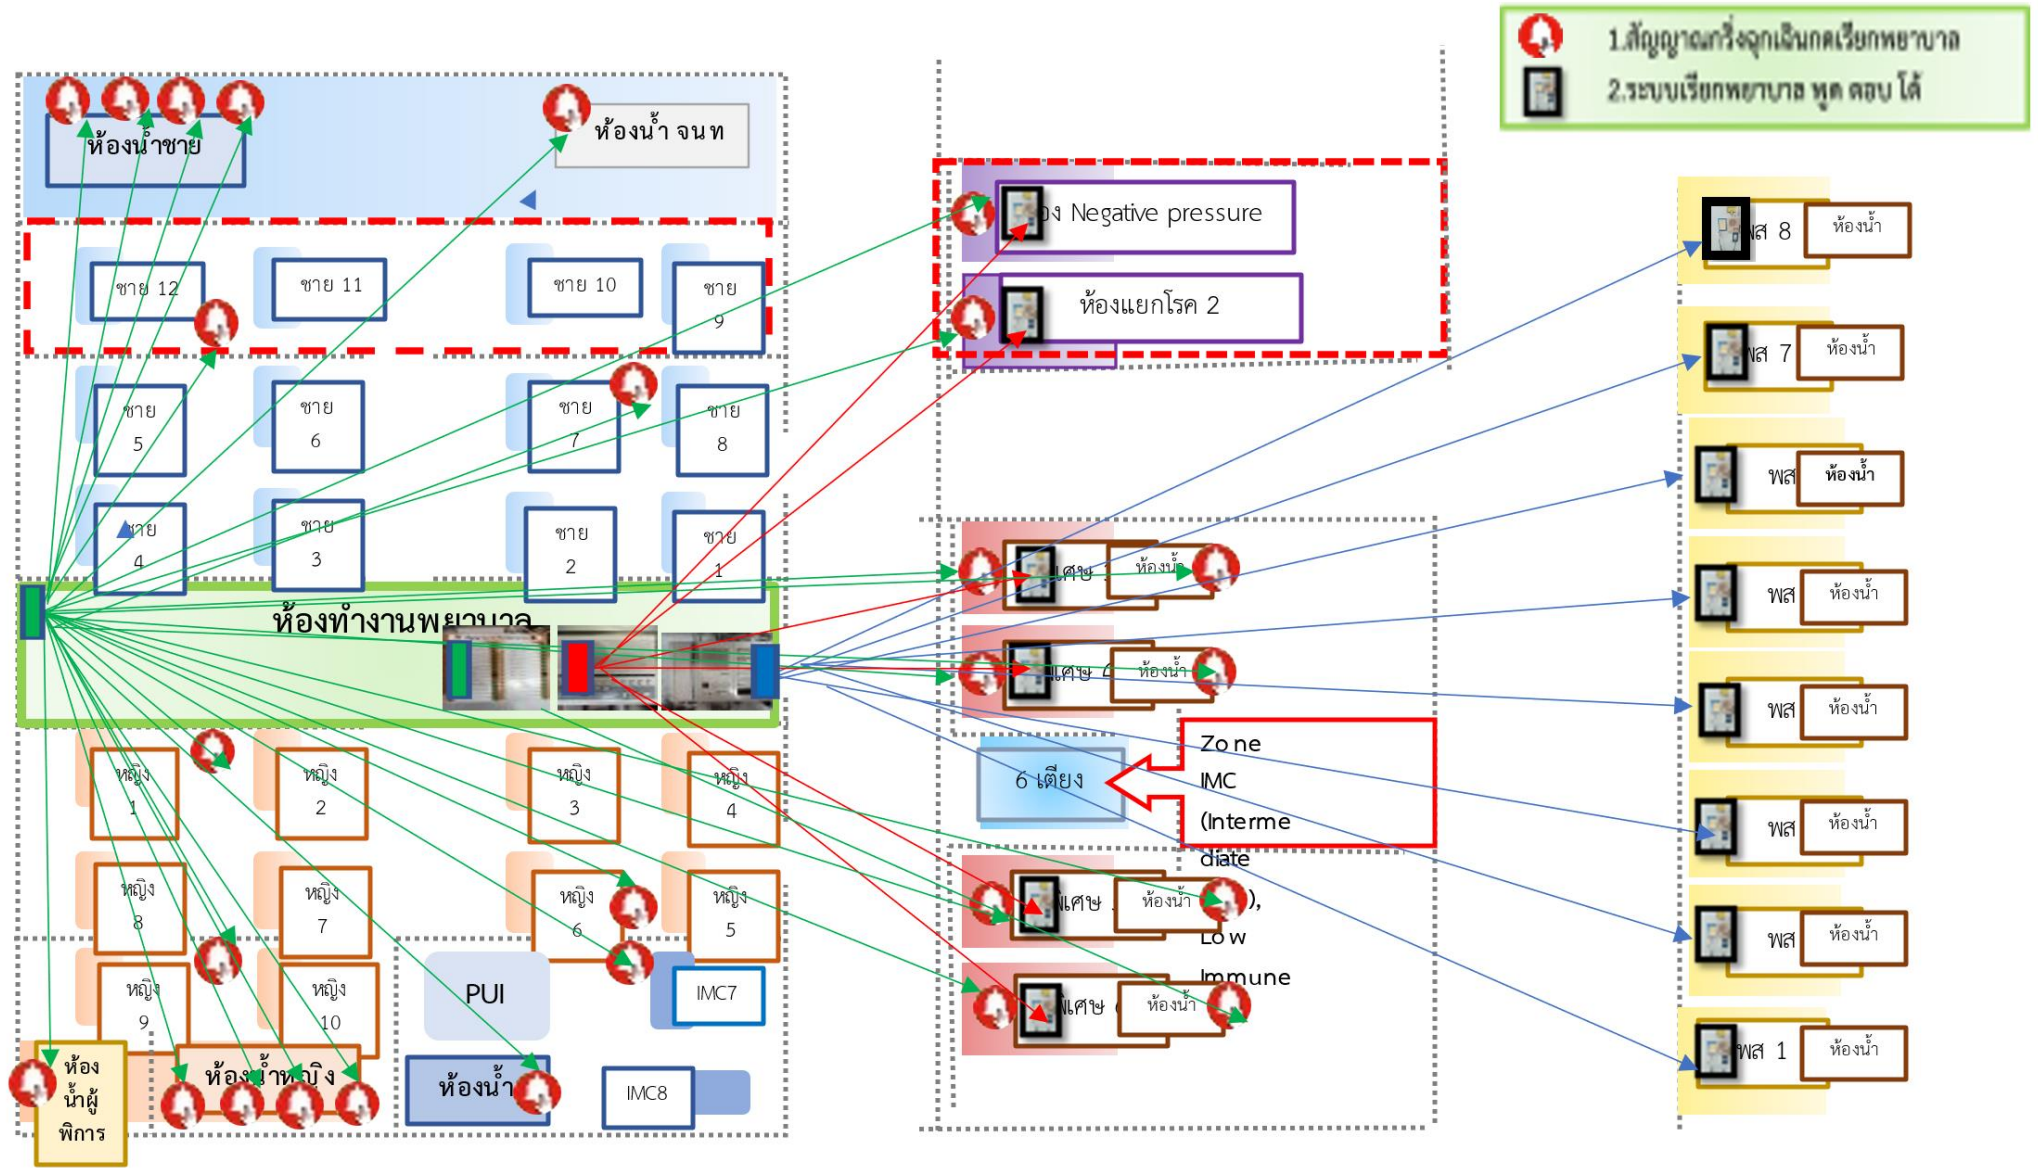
1.สัญญาณกริ่งฉุกเฉินกดเรียกพยาบาล
2.ระบบเรียกพยาบาล พูด ตอบ ได้

ห้องน้ำชาย
ห้องน้ำ จนท

ชาย 12
ชาย 11
ชาย 10
ชาย 9
ชาย 5
ชาย 6
ชาย 7
ชาย 8
ชาย 4
ชาย 3
ชาย 2
ชาย 1

ห้องทำงานพยาบาล

หญิง 1
หญิง 2
หญิง 3
หญิง 4
หญิง 8
หญิง 7
หญิง 6
หญิง 5
หญิง 9
หญิง 10
PUI
IMC7
IMC8
ห้องน้ำผู้พิการ
ห้องน้ำหญิง
ห้องน้ำ

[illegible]ง Negative pressure
ห้องแยกโรค 2

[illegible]เศษ
ห้องน้ำ
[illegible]เศษ 4
ห้องน้ำ
6 เตียง
Zo ne IMC (Interme diate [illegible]), Lo w Immune
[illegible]เศษ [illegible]
ห้องน้ำ
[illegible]เศษ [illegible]
ห้องน้ำ

พส 8
ห้องน้ำ
พส 7
ห้องน้ำ
พส
ห้องน้ำ
พส
ห้องน้ำ
พส
ห้องน้ำ
พส
ห้องน้ำ
พส
ห้องน้ำ
พส 1
ห้องน้ำ